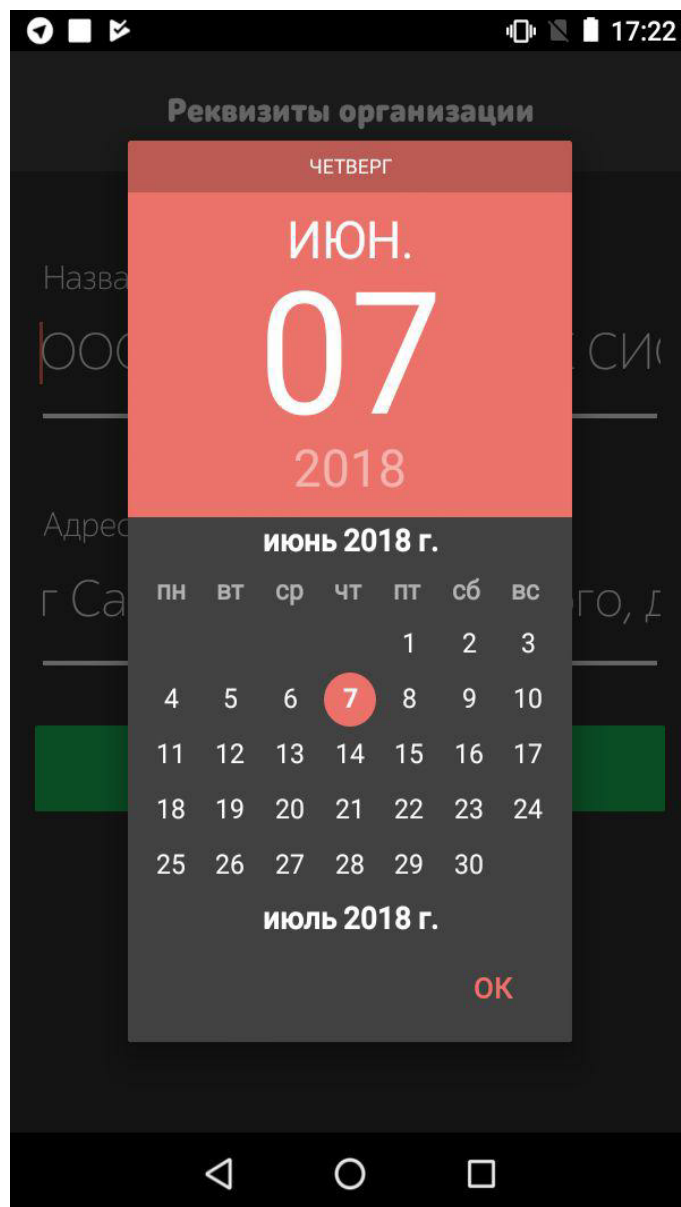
17:22

Реквизиты организации

Назва

рос сис

Адрес

г Са го, д

ЧЕТВЕРГ

ИЮН.

07

2018

июнь 2018 г.

| пн | вт | ср | чт | пт | сб | вс |
|---|---|---|---|---|---|---|
| | | | | 1 | 2 | 3 |
| 4 | 5 | 6 | 7 | 8 | 9 | 10 |
| 11 | 12 | 13 | 14 | 15 | 16 | 17 |
| 18 | 19 | 20 | 21 | 22 | 23 | 24 |
| 25 | 26 | 27 | 28 | 29 | 30 | |

июль 2018 г.

OK